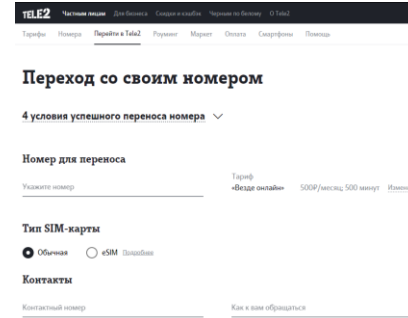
TELE2 Частным лицам Для бизнеса Скидки и клубы Черным по белому О Tele2

Тарифы Номера Перейти в Tele2 Роуминг Маркет Оплата Смартфоны Помощь

Переход со своим номером

4 условия успешного переноса номера

Номер для переноса

Укажите номер

Тариф
«Везде онлайн» 500₽/месяц; 500 минут Измен

Тип SIM-карты

Обычная eSIM Подробнее

Контакты

Контактный номер

Как к вам обращаться